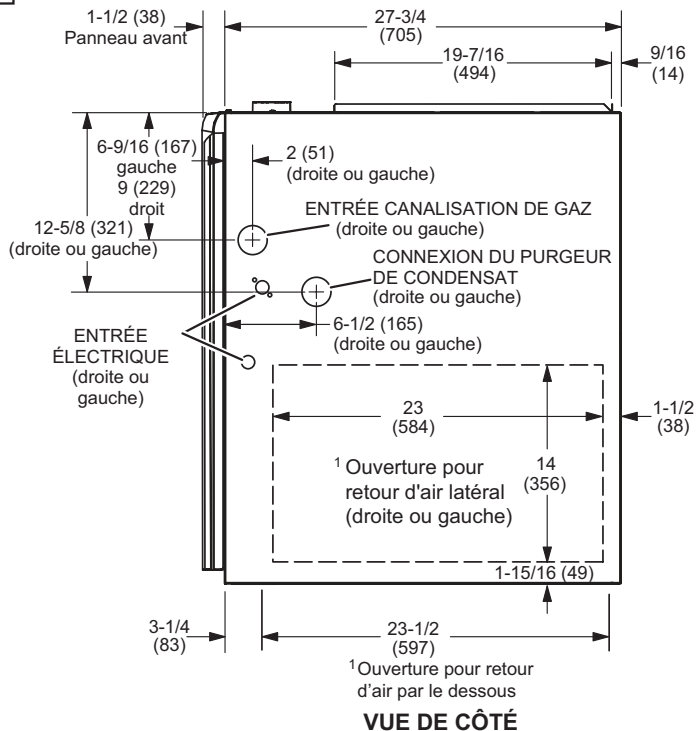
1-1/2 (38)
Panneau avant

27-3/4
(705)

19-7/16
(494)

9/16
(14)

6-9/16 (167)
gauche
9 (229)
droit

2 (51)
(droite ou gauche)

12-5/8 (321)
(droite ou gauche)

ENTRÉE CANALISATION DE GAZ
(droite ou gauche)

CONNEXION DU PURGEUR DE CONDENSAT
(droite ou gauche)

ENTRÉE ÉLECTRIQUE
(droite ou gauche)

6-1/2 (165)
(droite ou gauche)

23
(584)

1-1/2
(38)

$^1$ Ouverture pour retour d'air latéral (droite ou gauche)

14
(356)

1-15/16 (49)

3-1/4
(83)

23-1/2
(597)

$^1$Ouverture pour retour d'air par le dessous

VUE DE CÔTÉ